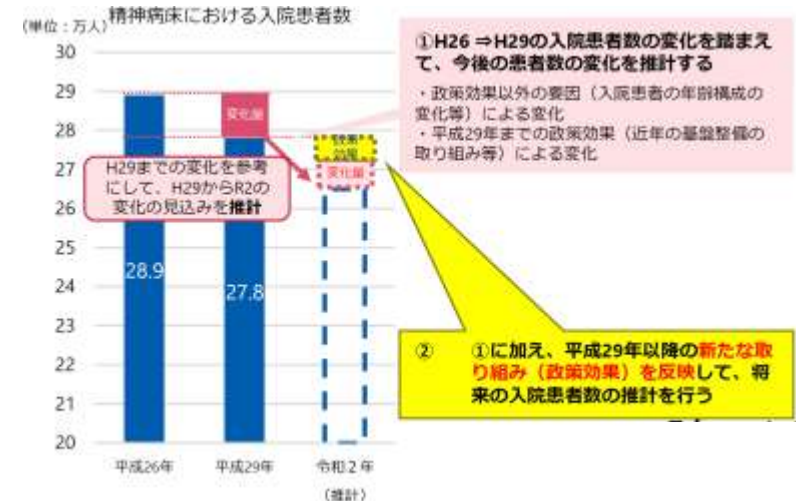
（単位：万人）精神病床における入院患者数

30
29
28
27
26
25
24
23
22
21
20

28.9
27.8

変化量

H29までの変化を参考にして、H29からR2の変化の見込みを推計

政策効果
変化量

平成26年
平成29年
令和２年
（推計）

①H26 ⇒H29の入院患者数の変化を踏まえて、今後の患者数の変化を推計する

・政策効果以外の要因（入院患者の年齢構成の変化等）による変化
・平成29年までの政策効果（近年の基盤整備の取り組み等）による変化

②　①に加え、平成29年以降の新たな取り組み（政策効果）を反映して、将来の入院患者数の推計を行う